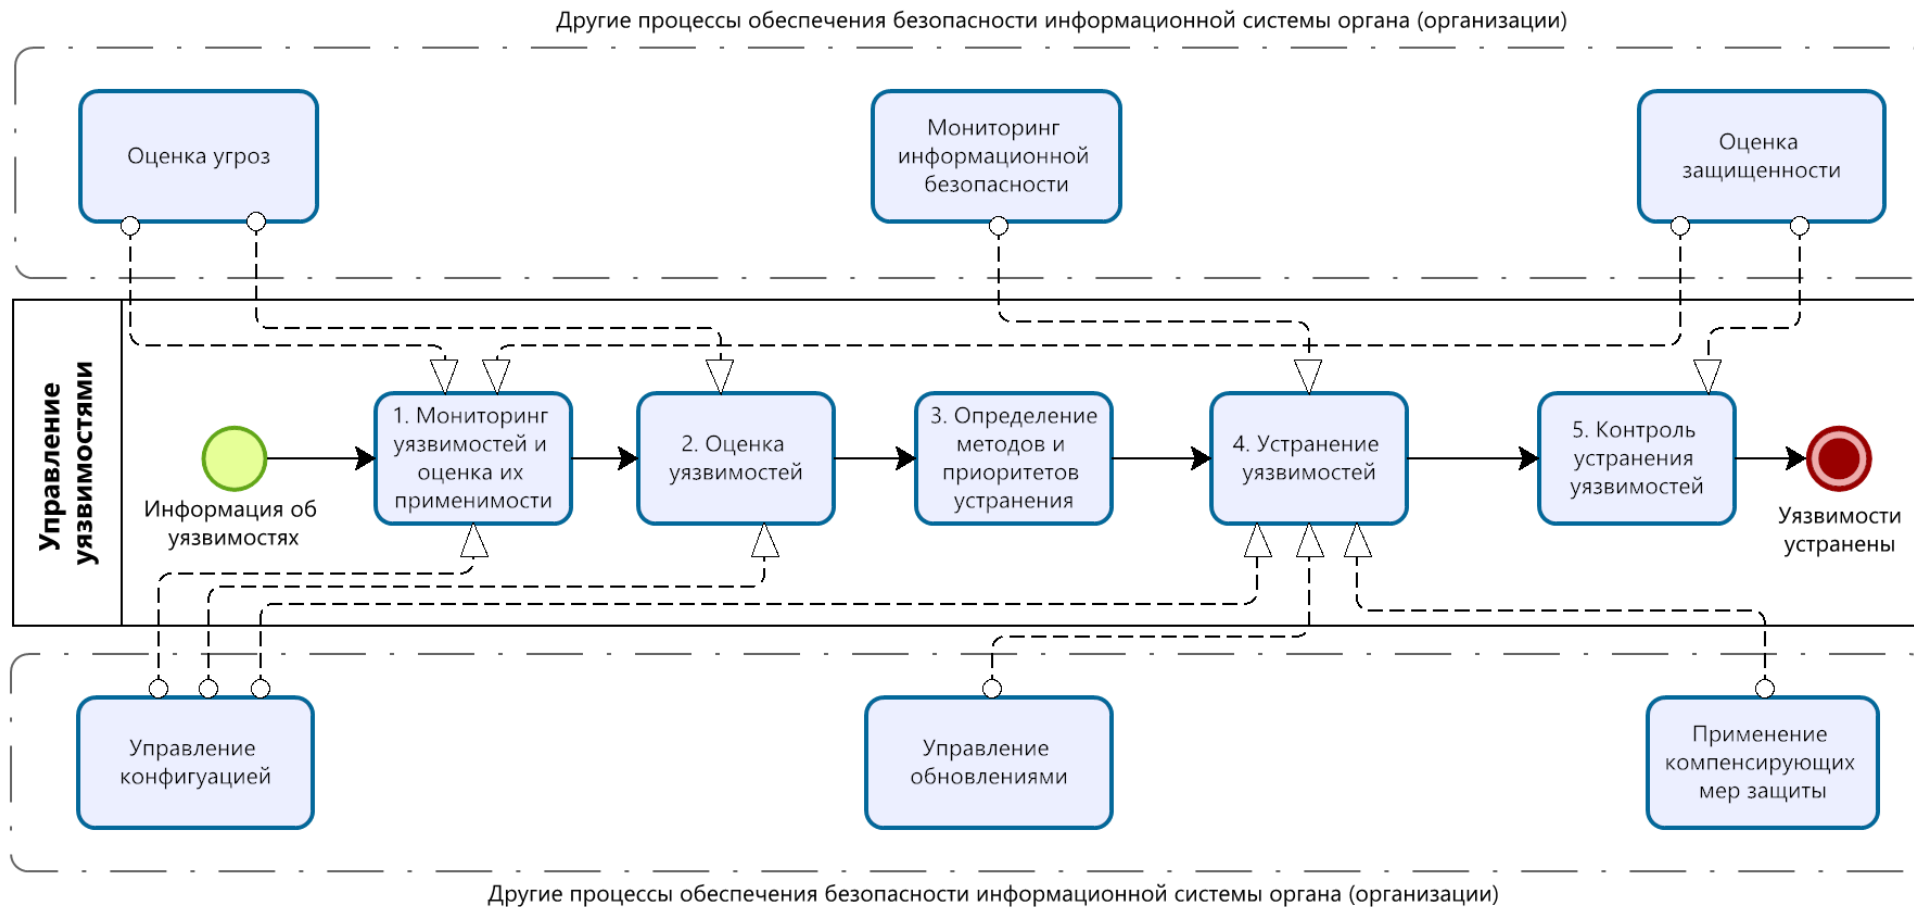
Другие процессы обеспечения безопасности информационной системы органа (организации)

Оценка угроз

Мониторинг информационной безопасности

Оценка защищенности

Управление уязвимостями

Информация об уязвимостях

1. Мониторинг уязвимостей и оценка их применимости

2. Оценка уязвимостей

3. Определение методов и приоритетов устранения

4. Устранение уязвимостей

5. Контроль устранения уязвимостей

Уязвимости устранены

Управление конфигуацией

Управление обновлениями

Применение компенсирующих мер защиты

Другие процессы обеспечения безопасности информационной системы органа (организации)